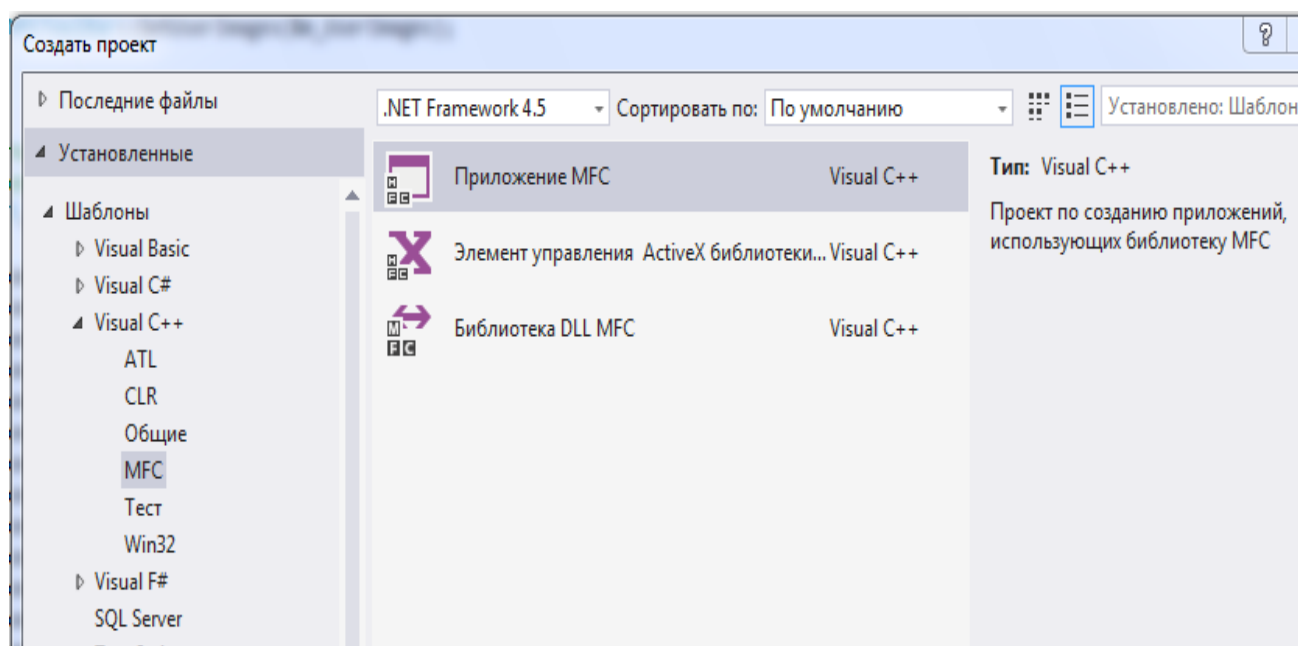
Создать проект

?

▷ Последние файлы

◢ Установленные

◢ Шаблоны
▷ Visual Basic
▷ Visual C#
◢ Visual C++
ATL
CLR
Общие
MFC
Тест
Win32
▷ Visual F#
SQL Server

.NET Framework 4.5

Сортировать по: По умолчанию

Установлено: Шаблон

Приложение MFC Visual C++

Элемент управления ActiveX библиотеки... Visual C++

Библиотека DLL MFC Visual C++

Тип: Visual C++

Проект по созданию приложений, использующих библиотеку MFC